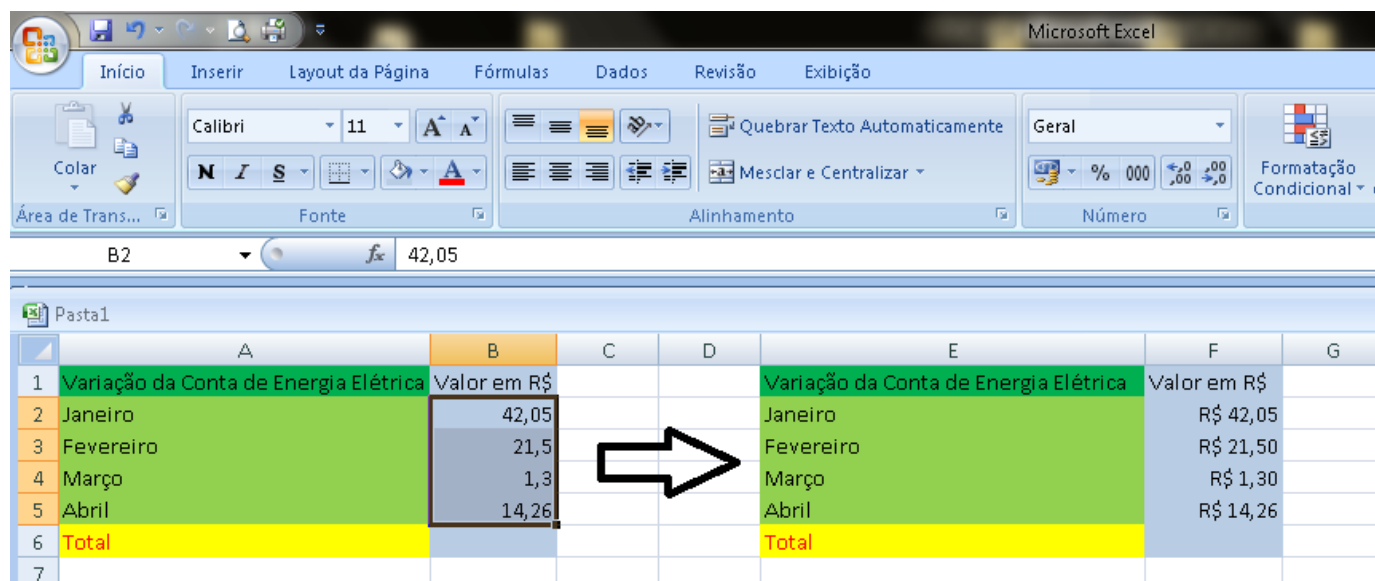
Microsoft Excel

Início | Inserir | Layout da Página | Fórmulas | Dados | Revisão | Exibição

Colar
Área de Trans...

Calibri 11
N I S
Fonte

Quebrar Texto Automaticamente
Mesclar e Centralizar
Alinhamento

Geral
% 000
Número

Formatação Condicional

B2 $f_x$ 42,05

Pasta1

| | A | B | C | D | E | F | G |
|---|---|---|---|---|---|---|---|
| 1 | Variação da Conta de Energia Elétrica | Valor em R$ | | | Variação da Conta de Energia Elétrica | Valor em R$ | |
| 2 | Janeiro | 42,05 | | | Janeiro | R$ 42,05 | |
| 3 | Fevereiro | 21,5 | | | Fevereiro | R$ 21,50 | |
| 4 | Março | 1,3 | | | Março | R$ 1,30 | |
| 5 | Abril | 14,26 | | | Abril | R$ 14,26 | |
| 6 | Total | | | | Total | | |
| 7 | | | | | | | |